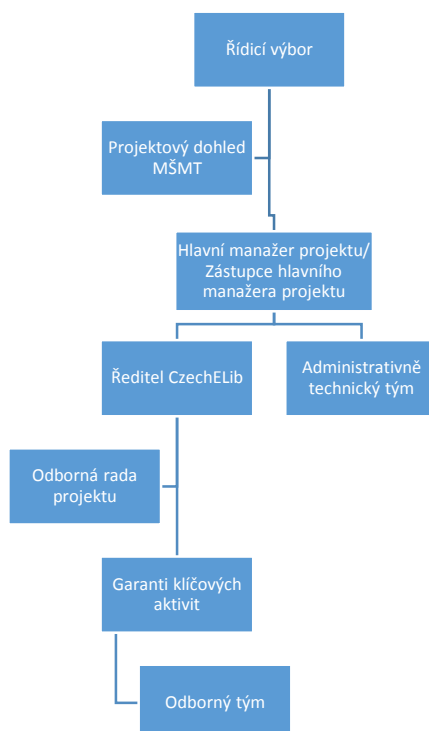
Řídicí výbor

Projektový dohled MŠMT

Hlavní manažer projektu/ Zástupce hlavního manažera projektu

Ředitel CzechELib

Administrativně technický tým

Odborná rada projektu

Garanti klíčových aktivit

Odborný tým